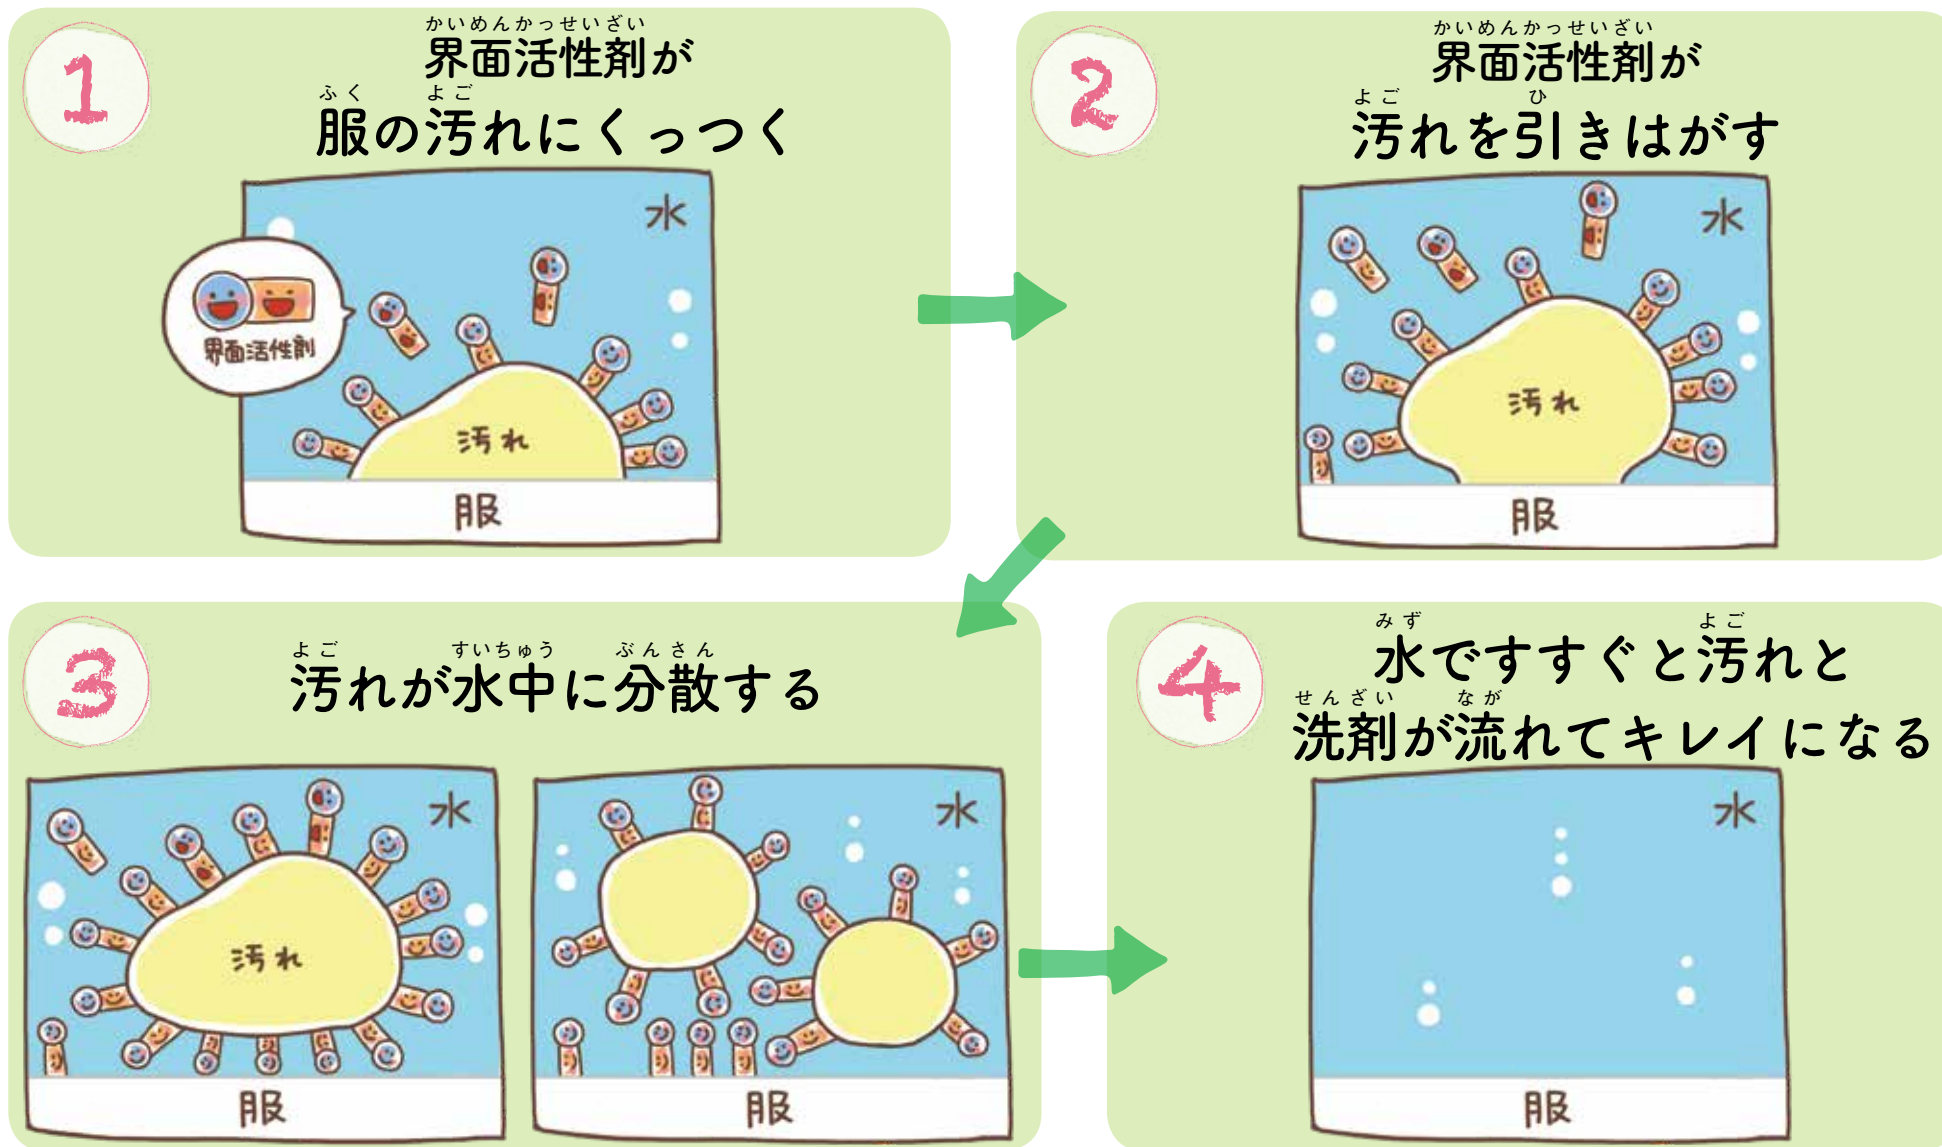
1
かいめんかっせいざい
界面活性剤が
ふく よご
服の汚れにくっつく

水
界面活性剤
汚れ
服

2
かいめんかっせいざい
界面活性剤が
よご ひ
汚れを引きはがす

水
汚れ
服

3
よご すいちゅう ぶんさん
汚れが水中に分散する

水
汚れ
服

水
服

4
みず よご
水ですすぐと汚れと
せんざい なが
洗剤が流れてキレイになる

水
服